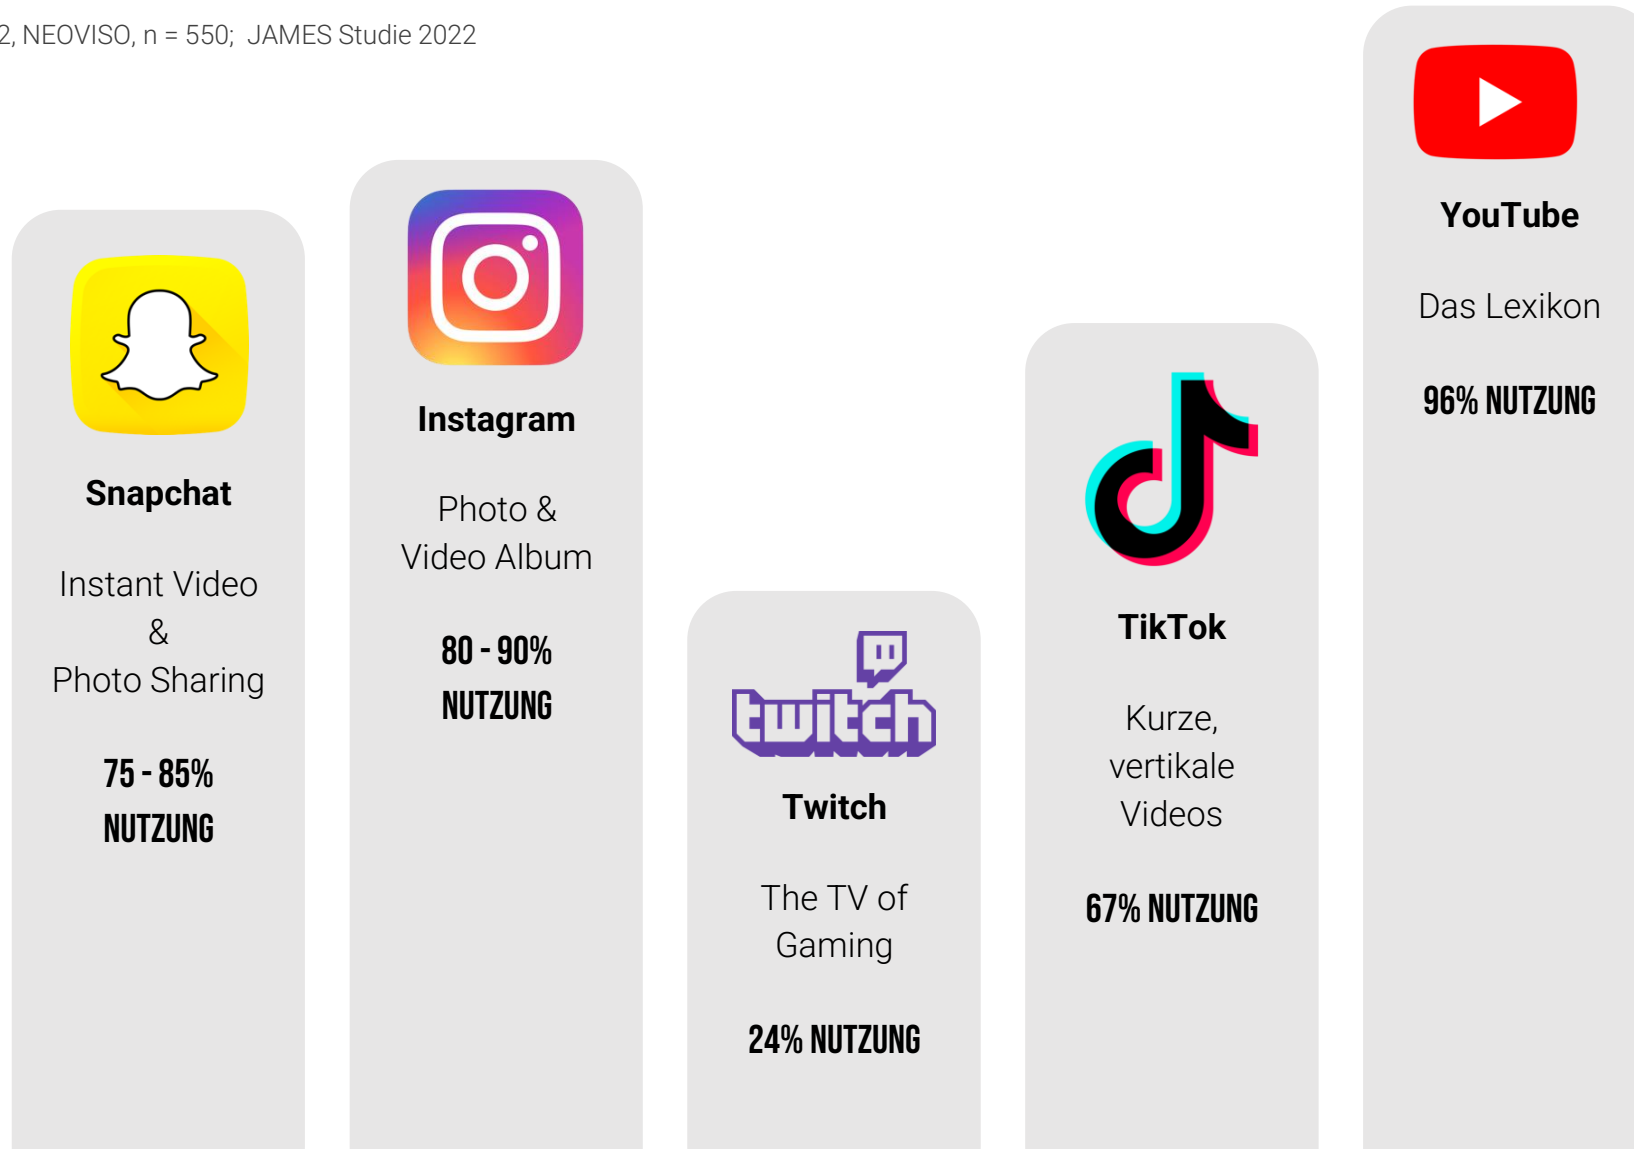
2, NEOVISO, n = 550; JAMES Studie 2022

Snapchat

Instant Video & Photo Sharing

75 - 85% NUTZUNG

Instagram

Photo & Video Album

80 - 90% NUTZUNG

twitch

Twitch

The TV of Gaming

24% NUTZUNG

TikTok

Kurze, vertikale Videos

67% NUTZUNG

YouTube

Das Lexikon

96% NUTZUNG